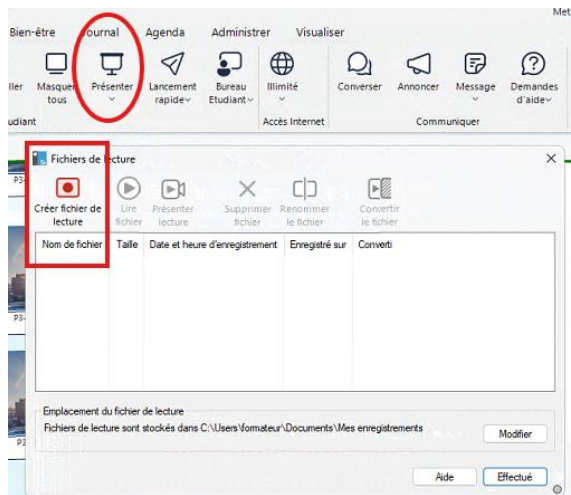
Met

Bien-être Journal Agenda Administrer Visualiser

ller Masquer tous Présenter Lancement rapide Bureau Etudiant Illimité Converser Annoncer Message Demandes d'aide

udiant Accès Internet Communiquer

Fichiers de lecture

Créer fichier de lecture Lire fichier Présenter lecture Supprimer fichier Renommer le fichier Convertir le fichier

| Nom de fichier | Taille | Date et heure d'enregistrement | Enregistré sur | Converti |
|---|---|---|---|---|

Emplacement du fichier de lecture

Fichiers de lecture sont stockés dans C:\Users\formateur\Documents\Mes enregistrements

Modifier

Aide Effectué